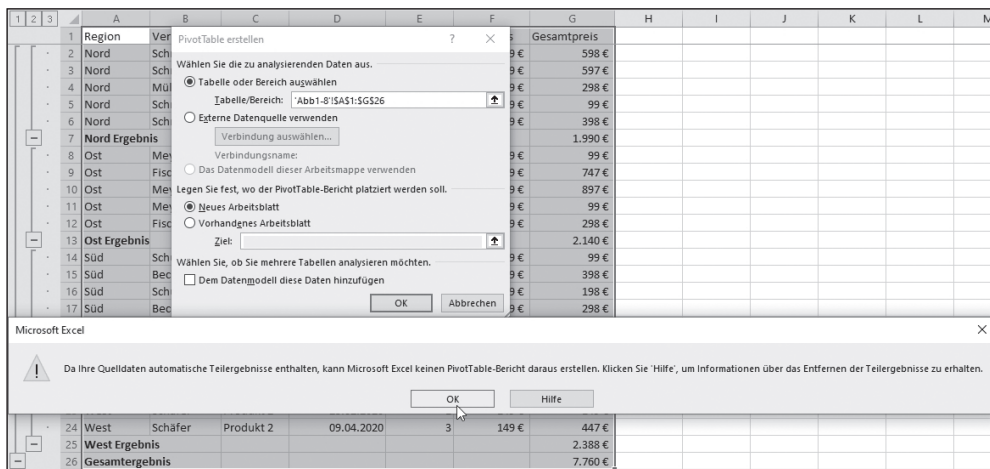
| | A | B | C | D | E | F | G | H | I | J | K | L | M |
|---|---|---|---|---|---|---|---|---|---|---|---|---|---|
| 1 | Region | Ver | | | | s | Gesamtpreis | | | | | | |
| 2 | Nord | Sch | | | | 9 € | 598 € | | | | | | |
| 3 | Nord | Sch | | | | 9 € | 597 € | | | | | | |
| 4 | Nord | Mül | | | | 9 € | 298 € | | | | | | |
| 5 | Nord | Sch | | | | 9 € | 99 € | | | | | | |
| 6 | Nord | Sch | | | | 9 € | 398 € | | | | | | |
| 7 | Nord Ergebnis | | | | | | 1.990 € | | | | | | |
| 8 | Ost | Mey | | | | 9 € | 99 € | | | | | | |
| 9 | Ost | Fisc | | | | 9 € | 747 € | | | | | | |
| 10 | Ost | Mey | | | | 9 € | 897 € | | | | | | |
| 11 | Ost | Mey | | | | 9 € | 99 € | | | | | | |
| 12 | Ost | Fisc | | | | 9 € | 298 € | | | | | | |
| 13 | Ost Ergebnis | | | | | | 2.140 € | | | | | | |
| 14 | Süd | Sch | | | | 9 € | 99 € | | | | | | |
| 15 | Süd | Bec | | | | 9 € | 398 € | | | | | | |
| 16 | Süd | Sch | | | | 9 € | 198 € | | | | | | |
| 17 | Süd | Bec | | | | 9 € | 298 € | | | | | | |
| 24 | West | Schäfer | Produkt 2 | 09.04.2020 | 3 | 149 € | 447 € | | | | | | |
| 25 | West Ergebnis | | | | | | 2.388 € | | | | | | |
| 26 | Gesamtergebnis | | | | | | 7.760 € | | | | | | |

1 2 3

PivotTable erstellen ? ×

Wählen Sie die zu analysierenden Daten aus.
Tabelle oder Bereich auswählen
Tabelle/Bereich: 'Abb1-8'!$A$1:$G$26
Externe Datenquelle verwenden
Verbindung auswählen...
Verbindungsname:
Das Datenmodell dieser Arbeitsmappe verwenden
Legen Sie fest, wo der PivotTable-Bericht platziert werden soll.
Neues Arbeitsblatt
Vorhandenes Arbeitsblatt
Ziel:
Wählen Sie, ob Sie mehrere Tabellen analysieren möchten.
Dem Datenmodell diese Daten hinzufügen
OK Abbrechen

Microsoft Excel ×

Da Ihre Quelldaten automatische Teilergebnisse enthalten, kann Microsoft Excel keinen PivotTable-Bericht daraus erstellen. Klicken Sie 'Hilfe', um Informationen über das Entfernen der Teilergebnisse zu erhalten.

OK Hilfe